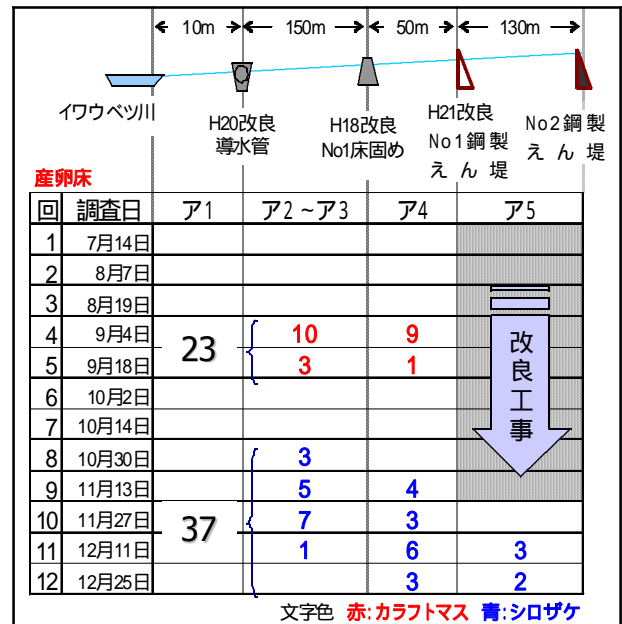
10m　150m　50m　130m

イワウベツ川

H20改良 導水管

H18改良 No1床固め

H21改良 No1鋼製えん堤

No2鋼製えん堤

産卵床

| 回 | 調査日 | ア1 | ア2～ア3 | ア4 | ア5 |
|---|---|---|---|---|---|
| 1 | 7月14日 | | | | |
| 2 | 8月7日 | | | | |
| 3 | 8月19日 | | | | |
| 4 | 9月4日 | 23 | 10 | 9 | 改良工事 |
| 5 | 9月18日 | | 3 | 1 | |
| 6 | 10月2日 | | | | |
| 7 | 10月14日 | | | | |
| 8 | 10月30日 | 37 | 3 | | |
| 9 | 11月13日 | | 5 | 4 | |
| 10 | 11月27日 | | 7 | 3 | |
| 11 | 12月11日 | | 1 | 6 | 3 |
| 12 | 12月25日 | | | 3 | 2 |

文字色　赤:カラフトマス　青:シロザケ